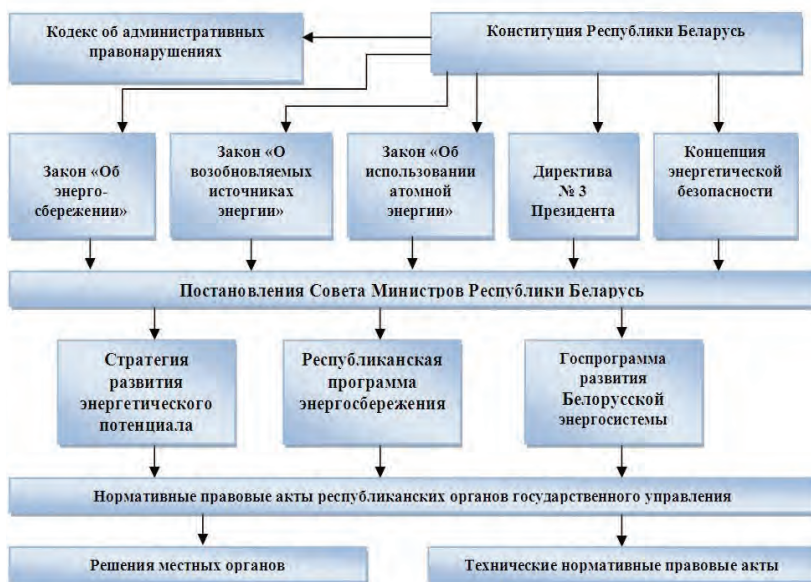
Кодекс об административных правонарушениях

Конституция Республики Беларусь

Закон «Об энерго-сбережении»

Закон «О возобновляемых источниках энергии»

Закон «Об использовании атомной энергии»

Директива № 3 Президента

Концепция энергетической безопасности

Постановления Совета Министров Республики Беларусь

Стратегия развития энергетического потенциала

Республиканская программа энергосбережения

Госпрограмма развития Белорусской энергосистемы

Нормативные правовые акты республиканских органов государственного управления

Решения местных органов

Технические нормативные правовые акты